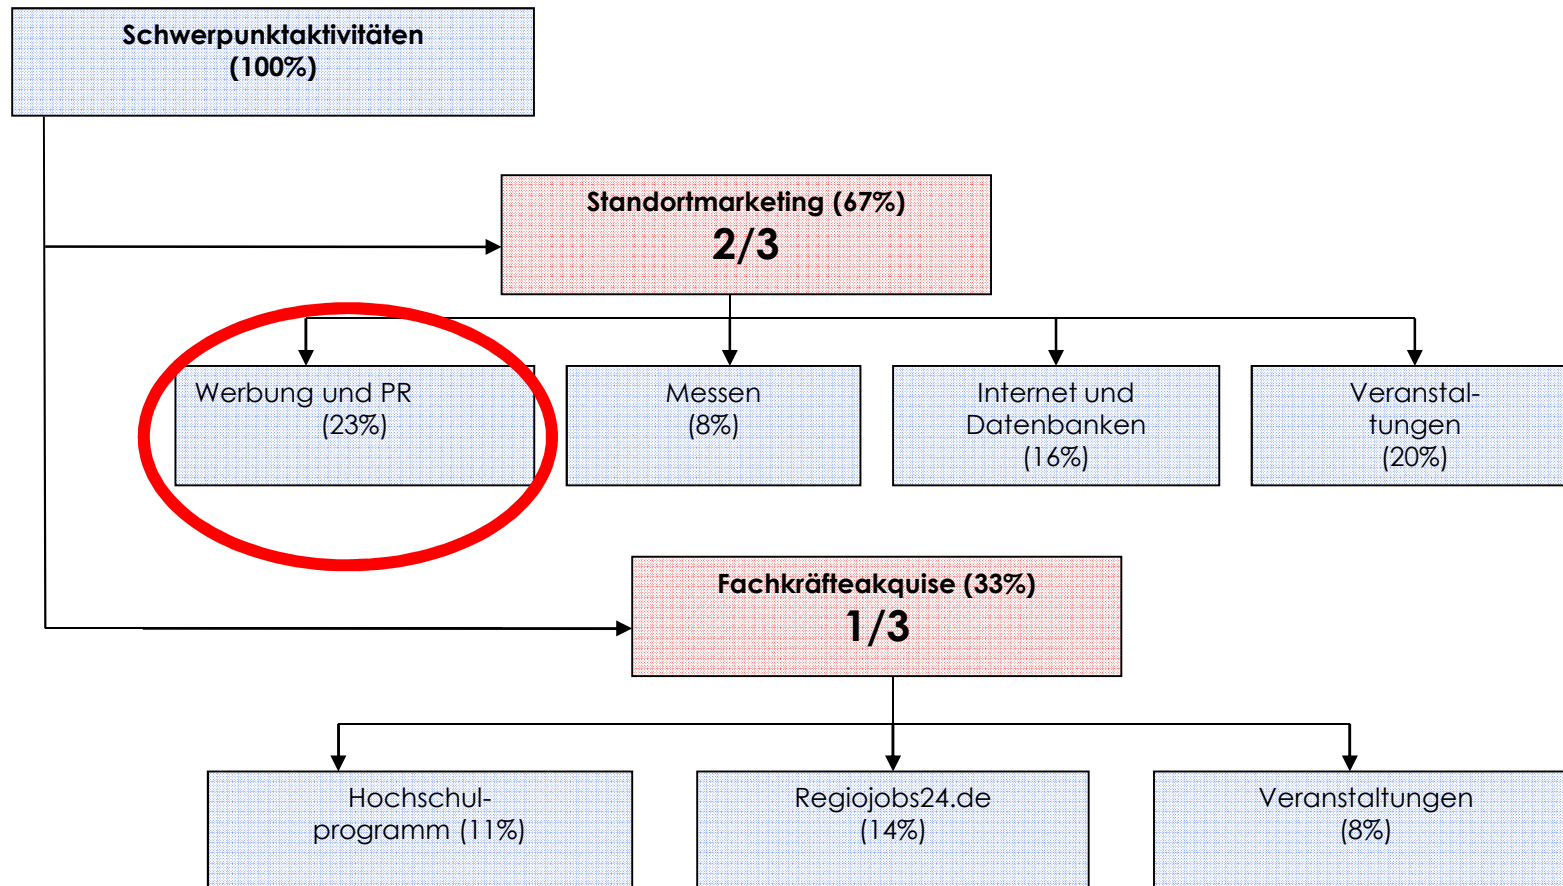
Schwerpunktaktivitäten
(100%)

Standortmarketing (67%)
2/3

Werbung und PR
(23%)

Messen
(8%)

Internet und Datenbanken
(16%)

Veranstaltungen
(20%)

Fachkräfteakquise (33%)
1/3

Hochschulprogramm (11%)

Regiojobs24.de
(14%)

Veranstaltungen
(8%)